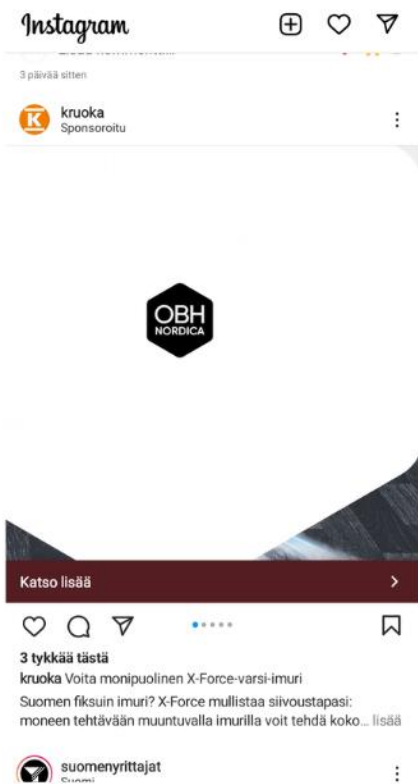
Instagram

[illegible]

3 päivää sitten

kruoka
Sponsoroitu

OBH
NORDICA

Katso lisää

3 tykkää tästä
kruoka Voita monipuolinen X-Force-varsi-imuri
Suomen fiksuin imuri? X-Force mullistaa siivoustapasi: moneen tehtävään muuntuvalla imurilla voit tehdä koko... lisää

suomenyrittajat
Suomi